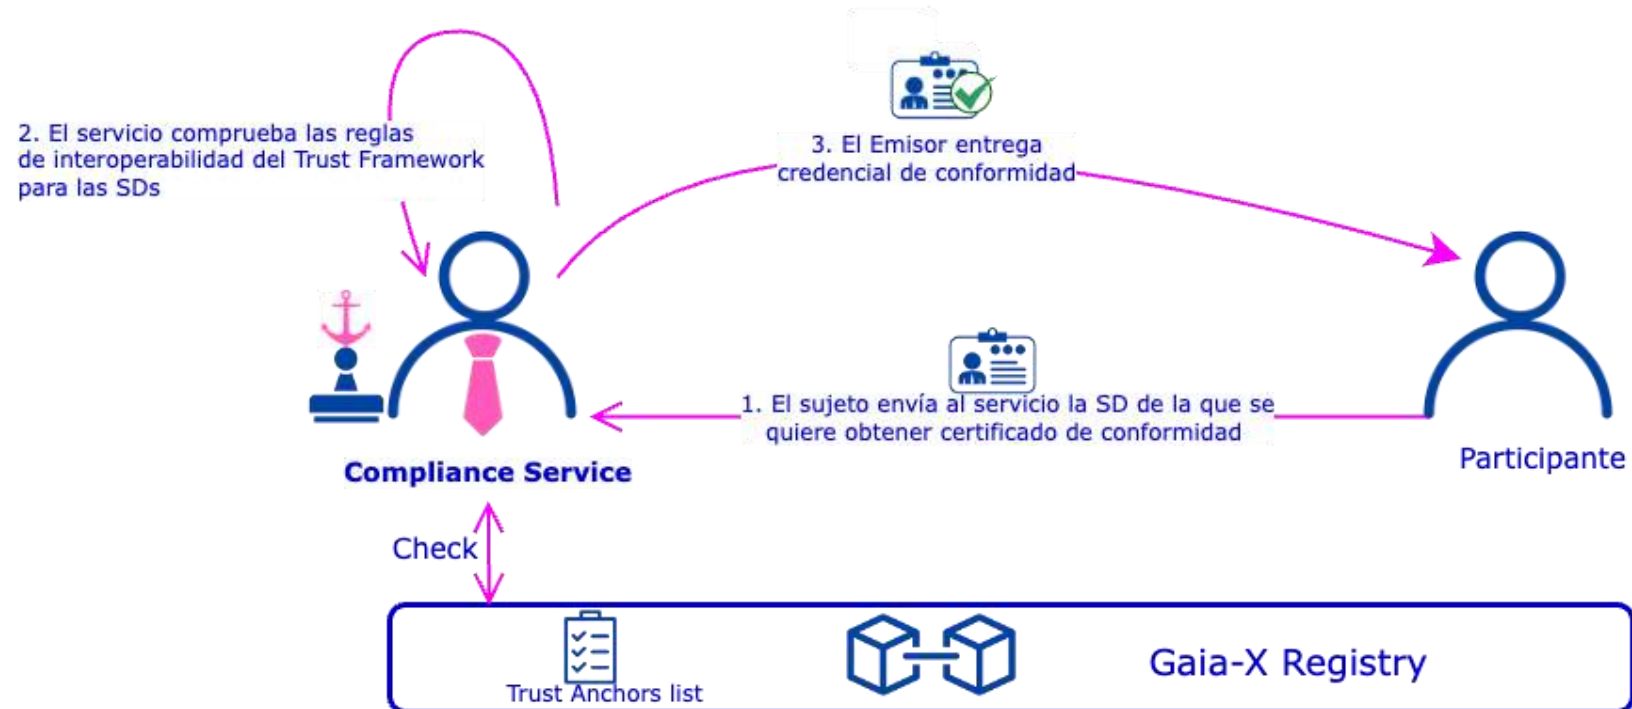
2. El servicio comprueba las reglas de interoperabilidad del Trust Framework para las SDs

3. El Emisor entrega credencial de conformidad

1. El sujeto envía al servicio la SD de la que se quiere obtener certificado de conformidad

Compliance Service

Participante

Check

Trust Anchors list

Gaia-X Registry